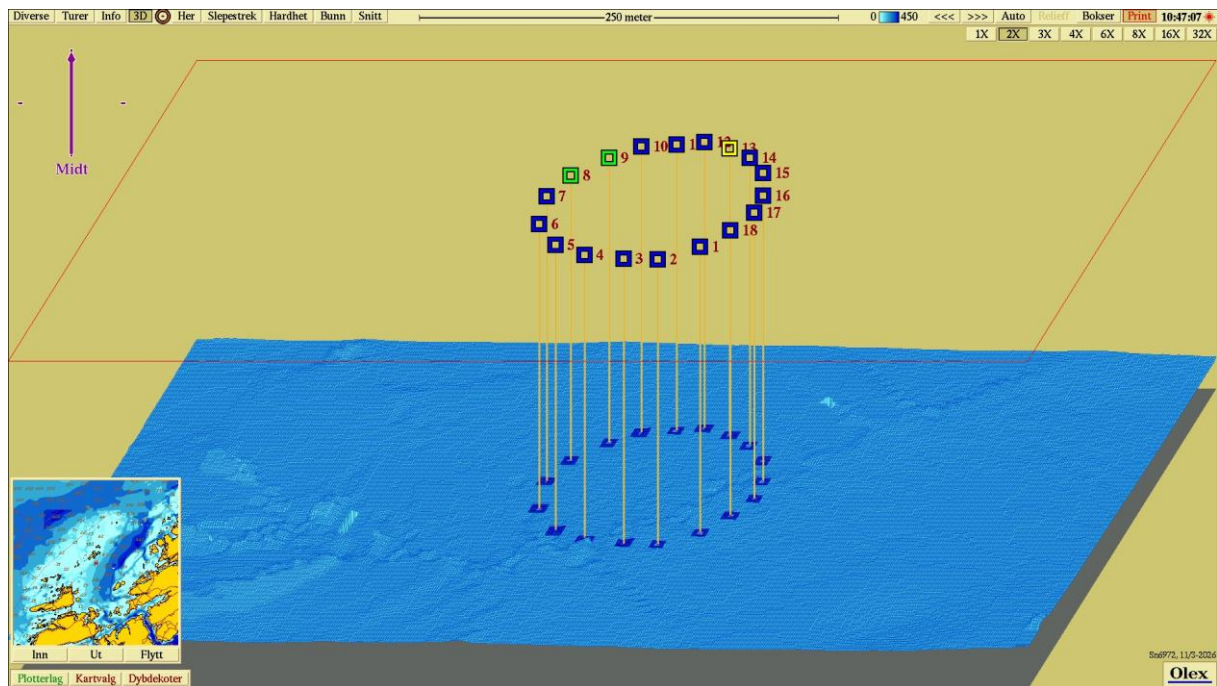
Diverse | Turer | Info | 3D | Her | Slepestrek | Hardhet | Bunn | Snitt

250 meter

0 450 <<< >>> Auto Relieff Bokser Print 10:47:07

1X 2X 3X 4X 6X 8X 16X 32X

Midt

10 1 12 13 9 14 8 15 7 16 17 6 18 5 4 3 2 1

Inn Ut Flytt

Plotterlag Kartvalg Dybdekoter

Sn6972, 11/3-2026

Olex